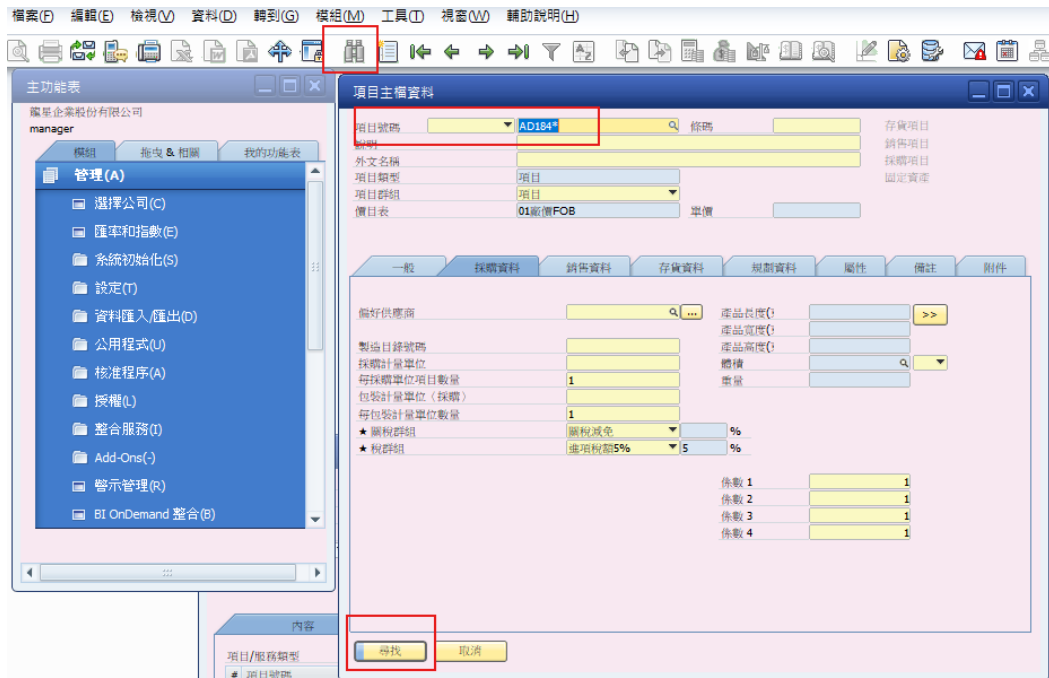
檔案(F) 編輯(E) 檢視(V) 資料(D) 轉到(G) 模組(M) 工具(T) 視窗(W) 輔助說明(H)

主功能表
鑛星企業股份有限公司
manager
模組 拖曳 & 相關 我的功能表
管理(A)
選擇公司(C)
匯率和指數(E)
系統初始化(S)
設定(T)
資料匯入/匯出(D)
公用程式(U)
核准程序(A)
授權(L)
整合服務(I)
Add-Ons(-)
警示管理(R)
BI OnDemand 整合(B)

項目主檔資料
項目號碼 AD184* 條碼 存貨項目
說明 銷售項目
外文名稱 採購項目
項目類型 項目 固定資產
項目群組 項目
價目表 01廠價FOB 單價

一般 採購資料 銷售資料 存貨資料 規劃資料 屬性 備註 附件

偏好供應商 ... 產品長度(l >>
產品寬度(l
製造目錄號碼 產品高度(l
採購計量單位 體積
每採購單位項目數量 1 重量
包裝計量單位(採購)
每包裝計量單位數量 1
★ 關稅群組 關稅減免 %
★ 稅群組 進項稅額5% 5 %

係數 1 1
係數 2 1
係數 3 1
係數 4 1

尋找 取消

內容
項目/服務類型
# 項目號碼